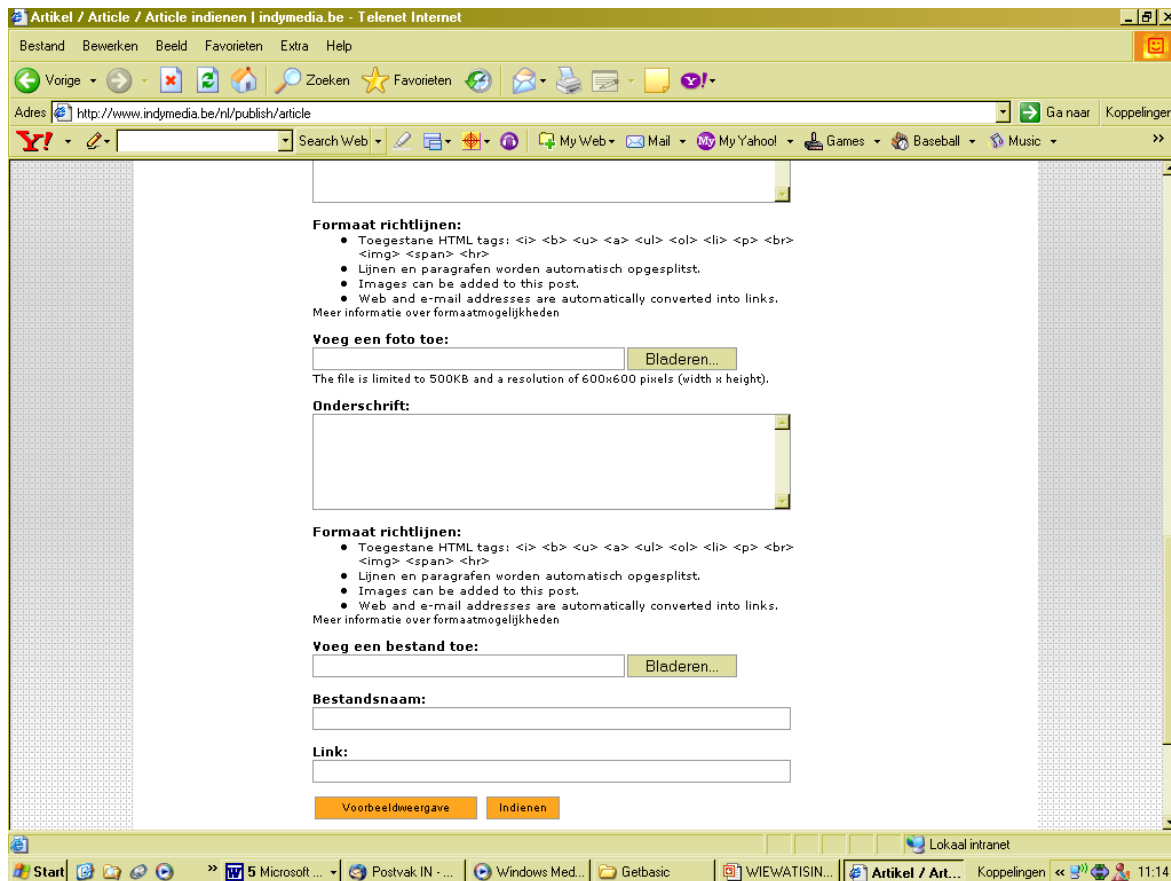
Artikel / Article / Article indienen | indymedia.be - Telenet Internet

Bestand Bewerken Beeld Favorieten Extra Help

Vorige Zoeken Favorieten

Adres http://www.indymedia.be/nl/publish/article Ga naar Koppelingen

Search Web My Web Mail My Yahoo! Games Baseball Music

Formaat richtlijnen:
- Toegestane HTML tags: <i> <b> <u> <a> <ul> <ol> <li> <p> <br> <img> <span> <hr>
- Lijnen en paragrafen worden automatisch opgesplitst.
- Images can be added to this post.
- Web and e-mail addresses are automatically converted into links.

Meer informatie over formaatmogelijkheden

Voeg een foto toe:

Bladeren...

The file is limited to 500KB and a resolution of 600x600 pixels (width x height).

Onderschrift:

Formaat richtlijnen:
- Toegestane HTML tags: <i> <b> <u> <a> <ul> <ol> <li> <p> <br> <img> <span> <hr>
- Lijnen en paragrafen worden automatisch opgesplitst.
- Images can be added to this post.
- Web and e-mail addresses are automatically converted into links.

Meer informatie over formaatmogelijkheden

Voeg een bestand toe:

Bladeren...

Bestandsnaam:

Link:

Voorbeeldweergave Indienen

Lokaal intranet

Start 5 Microsoft ... Postvak IN - ... Windows Med... Getbasic WIEWATISIN... Artikel / Art... Koppelingen 11:14